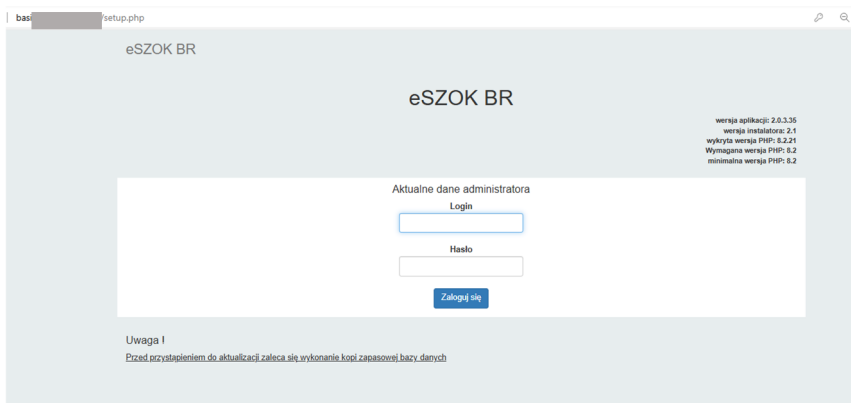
basi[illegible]/setup.php

eSZOK BR

eSZOK BR

wersja aplikacji: 2.0.3.35
wersja instalatora: 2.1
wykryta wersja PHP: 8.2.21
Wymagana wersja PHP: 8.2
minimalna wersja PHP: 8.2

Aktualne dane administratora

Login

Hasło

Zaloguj się

Uwaga !

Przed przystąpieniem do aktualizacji zaleca się wykonanie kopi zapasowej bazy danych